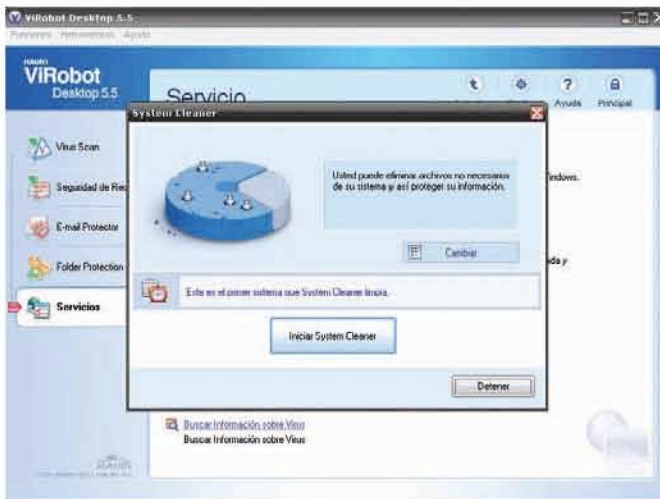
ViRobot Desktop 5.5
Funciones Herramientas Ayuda

HAURI
ViRobot
Desktop 5.5

Servicio

Ayuda Principal

Virus Scan
Seguridad de Re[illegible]
E-mail Protector
Folder Protection
Servicios

System Cleaner

Usted puede eliminar archivos no necesarios de su sistema y así proteger su información.

Cambiar

Este es el primer sistema que System Cleaner limpia.

Iniciar System Cleaner

Detener

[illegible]indows.

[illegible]ida y

Buscar Información sobre Virus
Buscar Información sobre Virus

HAURI